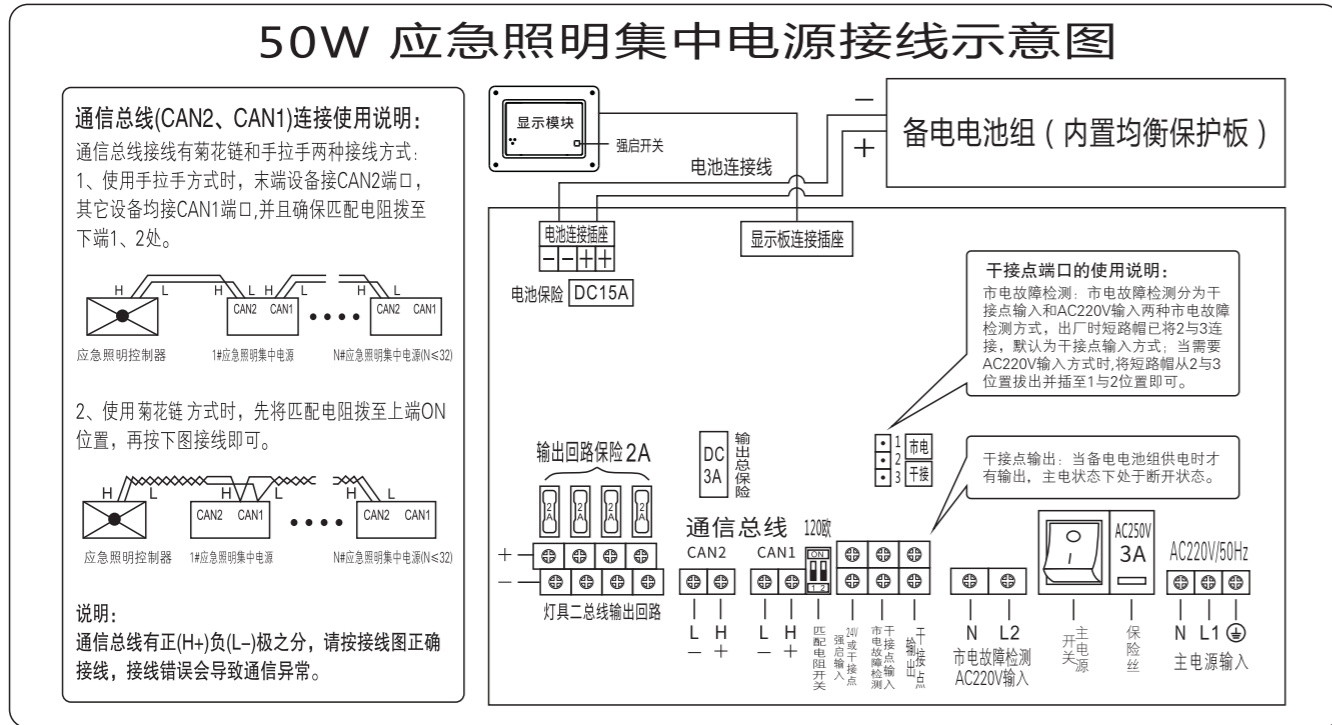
50W 应急照明集中电源接线示意图

通信总线(CAN2、CAN1)连接使用说明：
通信总线接线有菊花链和手拉手两种接线方式：
1、使用手拉手方式时，末端设备接CAN2端口，其它设备均接CAN1端口,并且确保匹配电阻拨至下端1、2处。

H L H L CAN2 CAN1 H L CAN2 CAN1
应急照明控制器 1#应急照明集中电源 N#应急照明集中电源(N≤32)

2、使用 菊花链 方式时，先将匹配电阻拨至上端ON位置，再按下图接线即可。

H L H L CAN2 CAN1 H L CAN2 CAN1
应急照明控制器 1#应急照明集中电源 N#应急照明集中电源(N≤32)

说明：
通信总线有正(H+)负(L–)极之分，请按接线图正确接线，接线错误会导致通信异常。

显示模块
强启开关
电池连接线
–
+
备电电池组（内置均衡保护板）
电池连接插座
– – + +
显示板连接插座
电池保险 DC15A

干接点端口的使用说明：
市电故障检测：市电故障检测分为干接点输入和AC220V输入两种市电故障检测方式，出厂时短路帽已将2与3连接，默认为干接点输入方式；当需要AC220V输入方式时,将短路帽从2与3位置拔出并插至1与2位置即可。

1 2 3 市电 干接

干接点输出：当备电电池组供电时才有输出，主电状态下处于断开状态。

输出回路保险 2A
2A 2A 2A 2A
DC 3A 输出总保险
通信总线 120欧
CAN2 CAN1
ON 1 2
+
–
灯具二总线输出回路
L H L H
– + – +
匹配电阻开关
24V强启输入或干接点
市电故障检测输入干接点
输出干接点
N L2
市电故障检测 AC220V输入
主电源开关
AC250V 3A
保险丝
AC220V/50Hz
N L1 ⏚
主电源输入